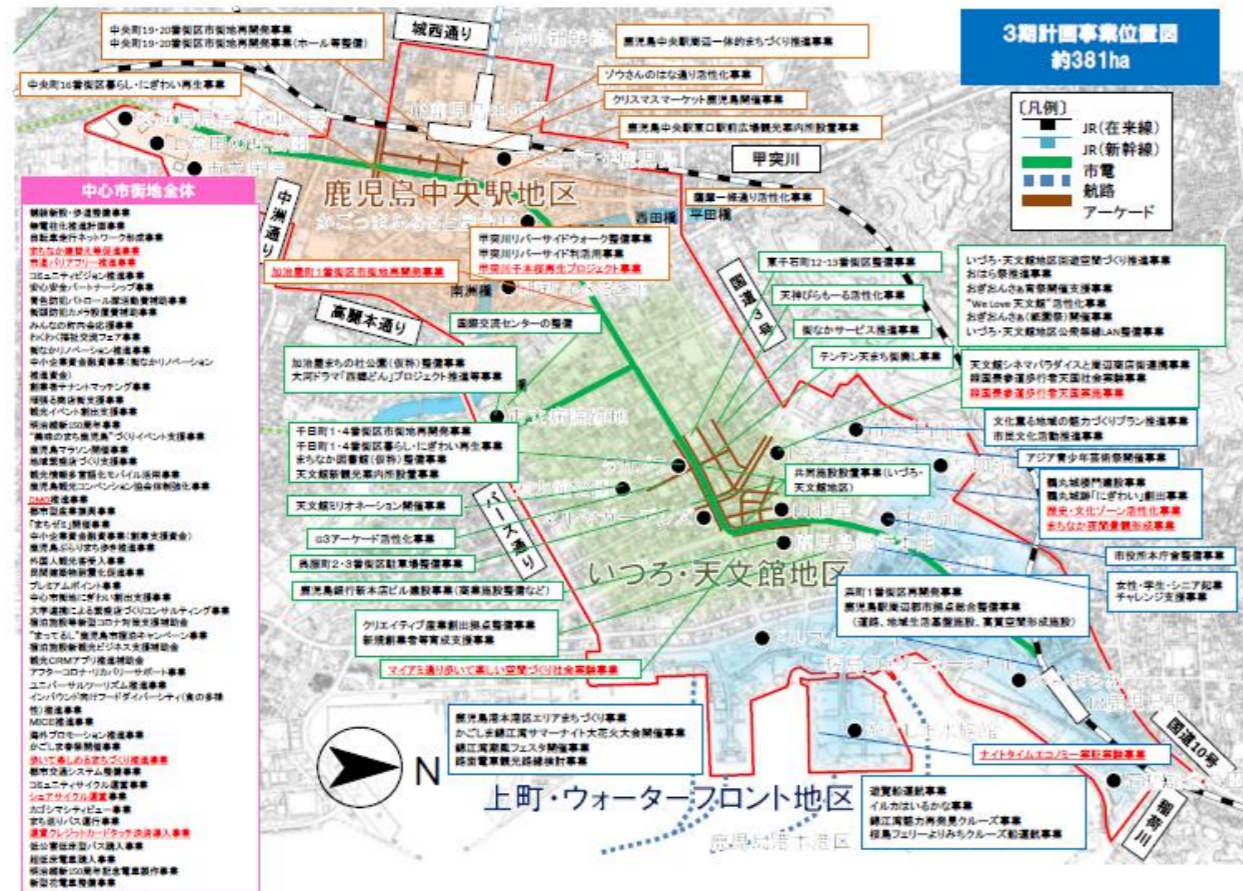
3期計画事業位置図
約381ha

〔凡例〕
JR（在来線）
JR（新幹線）
市電
航路
アーケード

中央町19・20番街区市街地再開発事業
中央町19・20番街区市街地再開発事業（ホール等整備）
城西通り
鹿児島中央駅周辺一体的まちづくり推進事業
中央町16番街区暮らし・にぎわい再生事業
ゾウさんのはな通り活性化事業
クリスマスマーケット鹿児島開催事業
鹿児島中央駅東口駅前広場観光案内所設置事業
甲突川
鹿児島中央駅地区
かごっまふるさと屋台村
中洲通り
西田橋
平田橋
騎射場一帯活性化事業
甲突川リバーサイドウォーク整備事業
甲突川リバーサイド利活用事業
甲突川千本桜再生プロジェクト事業
加治屋町1番街区市街地再開発事業
南洲橋
高麗本通り
国際交流センターの整備
国道3号
東千石町12・13番街区整備事業
天神びらもーる活性化事業
街なかサービス推進事業
テンテン天まち振興し事業
いづろ・天文館地区回遊空間づくり推進事業
おはら祭推進事業
おぎおんさぁ青祭開催支援事業
"We Love 天文館"活性化事業
おぎおんさぁ（祇園祭）開催事業
いづろ・天文館地区公衆無線LAN整備事業
加治屋まちの杜公園（仮称）整備事業
大河ドラマ「西郷どん」プロジェクト推進事業
天文館シネマパラダイスと周辺商店街連携事業
鹿児島参道歩行者天国社会実験事業
鹿児島参道歩行者天国実施事業
文化薫る地域の魅力づくりプラン推進事業
市民文化活動推進事業
千日町1・4番街区市街地再開発事業
千日町1・4番街区暮らし・にぎわい再生事業
まちなか図書館（仮称）整備事業
天文館新観光案内所整備事業
アジア青少年芸術祭開催事業
共同施設整備事業（いづろ・天文館地区）
鶴丸城御楼門建設事業
鶴丸城跡「にぎわい」創出事業
歴史・文化ゾーン活性化事業
まちなか回遊観光促進事業
天文館ミリオネーション開催事業
パース通り
G3アーケード活性化事業
呉服町2・3番街区駐車場整備事業
市役所本庁舎整備事業
いづろ・天文館地区
女性・学生・シニア起業チャレンジ支援事業
鹿児島銀行新本店ビル建設事業（商業施設整備など）
呉町1番街区再開発事業
鹿児島駅周辺都市拠点総合整備事業
（道路、地域生活基盤施設、高質空間形成施設）
クリエイティブ産業創出拠点整備事業
新規創業者等育成支援事業
マイアミ通り歩いて楽しい空間づくり社会実験事業
鹿児島本港区エリアまちづくり事業
かごしま錦江湾サマーナイト大花火大会開催事業
錦江湾潮風フェスタ開催事業
路面電車観光路線検討事業
ナイトタイムエコノミー実証実験事業
国道10号
稲荷川
N
上町・ウォーターフロント地区
遊覧船運航事業
イルカはいるかな事業
錦江湾動力再発見クルーズ事業
桜島フェリーよりみちクルーズ船運航事業
鹿児島港本港区

中心市街地全体
景観形成・歩道整備事業
無電柱化推進計画事業
自転車走行ネットワーク形成事業
まちなか賑わい再生事業
市道バリアフリー推進事業
コミュニティビジョン推進事業
安心安全パートナーシップ事業
青色防犯パトロール隊活動費補助事業
街頭防犯カメラ設置費補助事業
みんなの防災会話事業
わくわく環境交流フェア事業
街なかリノベーション推進事業
中小企業者金融事業費（街なかリノベーション推進枠）
創業者テナントマッチング事業
情報発信強化事業
観光イベント創出支援事業
明治維新150周年事業
"真峰のまち鹿児島"づくりイベント支援事業
鹿児島マラソン開催事業
鹿児島観光まちづくり支援事業
観光情報発信強化モバイル活用事業
鹿児島観光コンベンション協会体制強化事業
DMO推進事業
都市回遊事業実施事業
「まちゼミ」開催事業
中小企業者金融事業（創業支援資金）
鹿児島ぶらりまち歩き推進事業
外国人観光客受入事業
卸売商業施設誘致事業
プレミアムポイント事業
中心市街地にぎわい創出支援事業
大学連携による商業店づくりコンサルティング事業
商店街等新型コロナ対策支援補助金
商店街観光ビジネス支援補助金
"まってる"鹿児島市観光キャンペーン事業
観光CRMアプリ推進補助金
アフターコロナ・リカバリーサポート事業
ユニバーサルツーリズム推進事業
インバウンド向けフードダイバーシティ（食の多様性）推進事業
MICE推進事業
海外プロモーション推進事業
かごしま夢開催事業
歩いて楽しめるまちづくり推進事業
都市交通システム整備事業
コミュニティサイクル運営事業
シェアサイクル運営事業
おだシマシティビュー事業
まち巡りバス運行事業
運賃クレジットカードタッチ決済導入事業
低公害性市営バス購入事業
超低床電車導入事業
明治維新150周年記念電車創作事業
新型市電整備事業